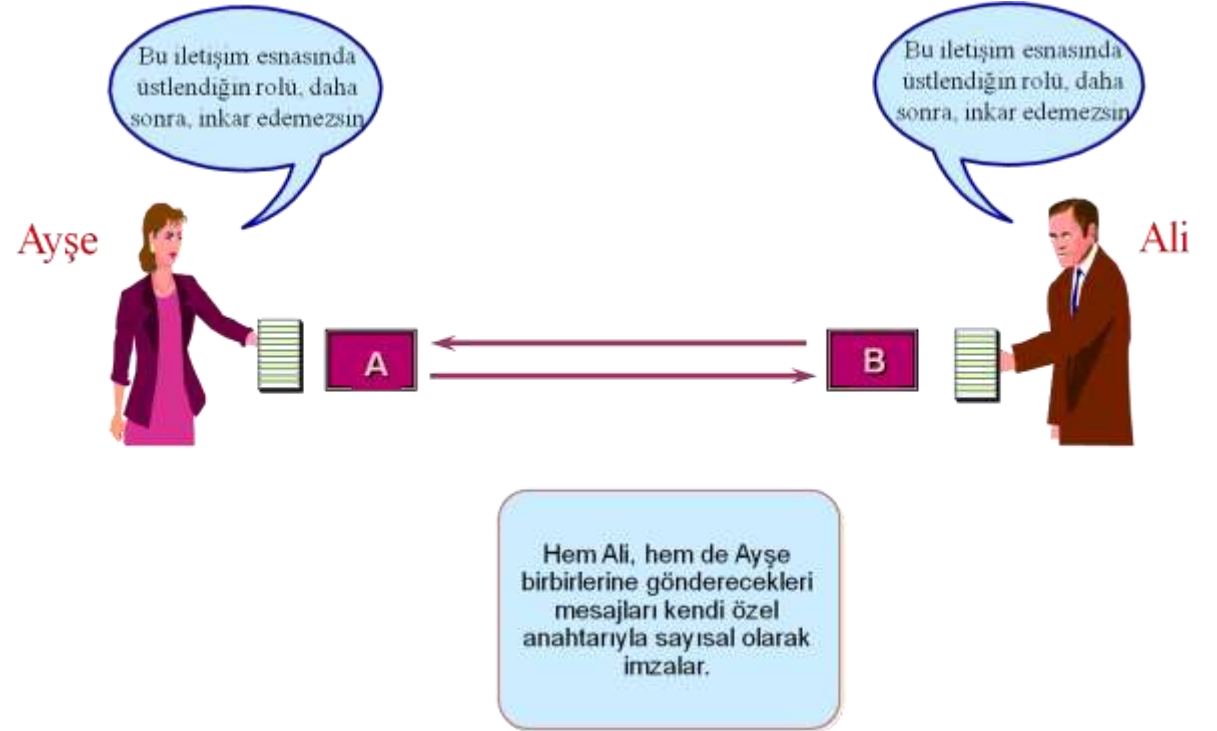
Bu iletişim esnasında üstlendiğin rolü, daha sonra, inkar edemezsin

Bu iletişim esnasında üstlendiğin rolü, daha sonra, inkar edemezsin

Ayşe

Ali

A

B

Hem Ali, hem de Ayşe birbirlerine gönderecekleri mesajları kendi özel anahtarıyla sayısal olarak imzalar.